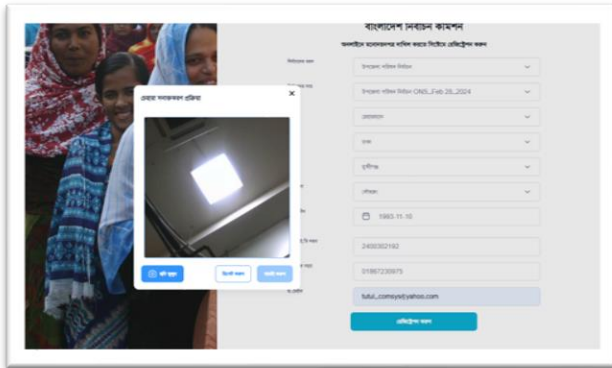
বাংলাদেশ নির্বাচন কমিশন

অনলাইনে মনোনয়নপত্র দাখিল করতে নিচে রেজিস্ট্রেশন করুন

চেহারা সনাক্তকরণ প্রক্রিয়া

×

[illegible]

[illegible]

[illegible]

উপজেলা পরিষদ নির্বাচন

উপজেলা পরিষদ নির্বাচন ONS_Feb 28_2024

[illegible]

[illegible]

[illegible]

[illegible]

1985.11.10

2400302192

01867230875

tutul_comsys@yahoo.com

রেজিস্ট্রেশন করুন